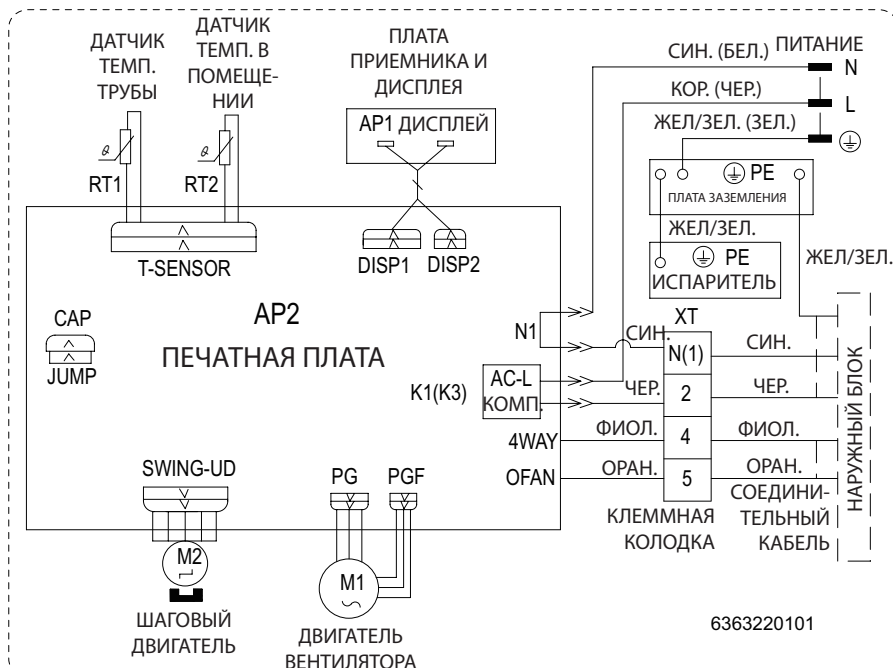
ДАТЧИК ТЕМП. ТРУБЫ

ДАТЧИК ТЕМП. В ПОМЕЩЕНИИ

ПЛАТА ПРИЕМНИКА И ДИСПЛЕЯ

АР1 ДИСПЛЕЙ

СИН. (БЕЛ.) ПИТАНИЕ

N

КОР. (ЧЕР.)

L

ЖЕЛ/ЗЕЛ. (ЗЕЛ.)

RT1

RT2

PE

ПЛАТА ЗАЗЕМЛЕНИЯ

T-SENSOR

DISP1

DISP2

ЖЕЛ/ЗЕЛ.

PE

ИСПАРИТЕЛЬ

ЖЕЛ/ЗЕЛ.

CAP

JUMP

AP2

ПЕЧАТНАЯ ПЛАТА

N1

XT

СИН.

N(1)

СИН.

K1(K3)

AC-L

КОМП.

ЧЕР.

2

ЧЕР.

НАРУЖНЫЙ БЛОК

4WAY

ФИОЛ.

4

ФИОЛ.

SWING-UD

PG

PGF

OFAN

ОРАН.

5

ОРАН.

СОЕДИНИТЕЛЬНЫЙ КАБЕЛЬ

КЛЕММНАЯ КОЛОДКА

M2

M1

ШАГОВЫЙ ДВИГАТЕЛЬ

ДВИГАТЕЛЬ ВЕНТИЛЯТОРА

6363220101